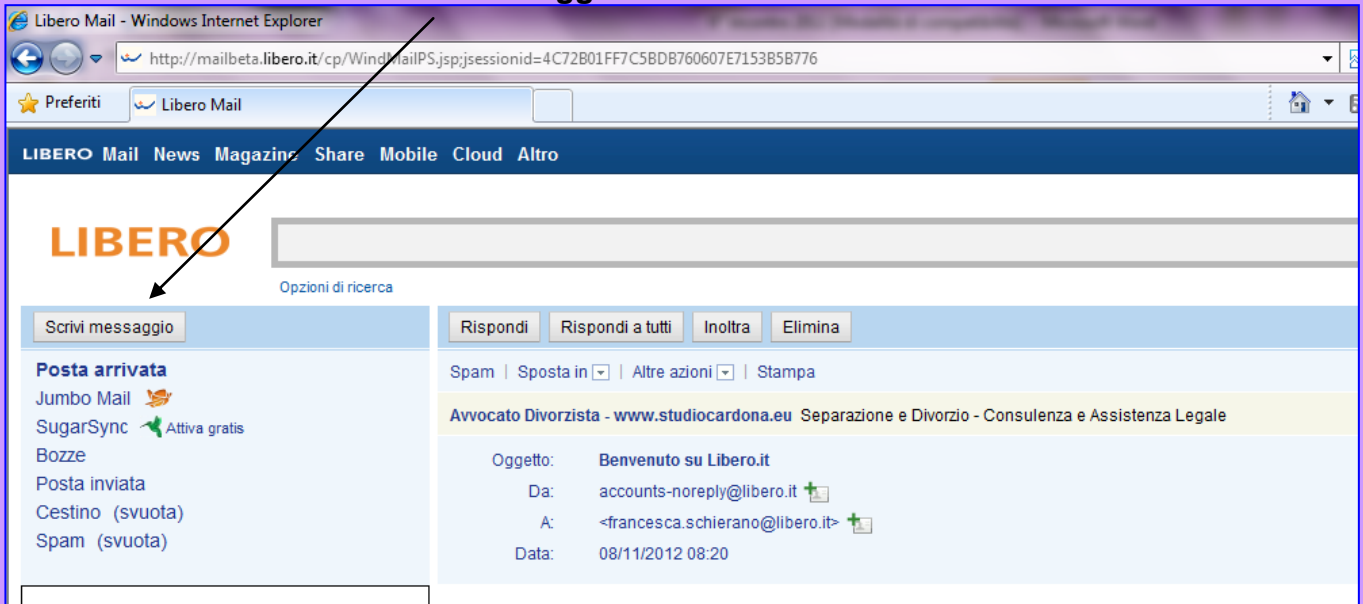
Libero Mail - Windows Internet Explorer

http://mailbeta.libero.it/cp/WindMailPS.jsp;jsessionid=4C72B01FF7C5BDB760607E7153B5B776

Preferiti

Libero Mail

LIBERO Mail News Magazine Share Mobile Cloud Altro

LIBERO

Opzioni di ricerca

Scrivi messaggio

Posta arrivata
Jumbo Mail
SugarSync Attiva gratis
Bozze
Posta inviata
Cestino (svuota)
Spam (svuota)

Rispondi | Rispondi a tutti | Inoltra | Elimina

Spam | Sposta in | Altre azioni | Stampa

Avvocato Divorzista - www.studiocardona.eu Separazione e Divorzio - Consulenza e Assistenza Legale

Oggetto: Benvenuto su Libero.it
Da: accounts-noreply@libero.it
A: <francesca.schierano@libero.it>
Data: 08/11/2012 08:20